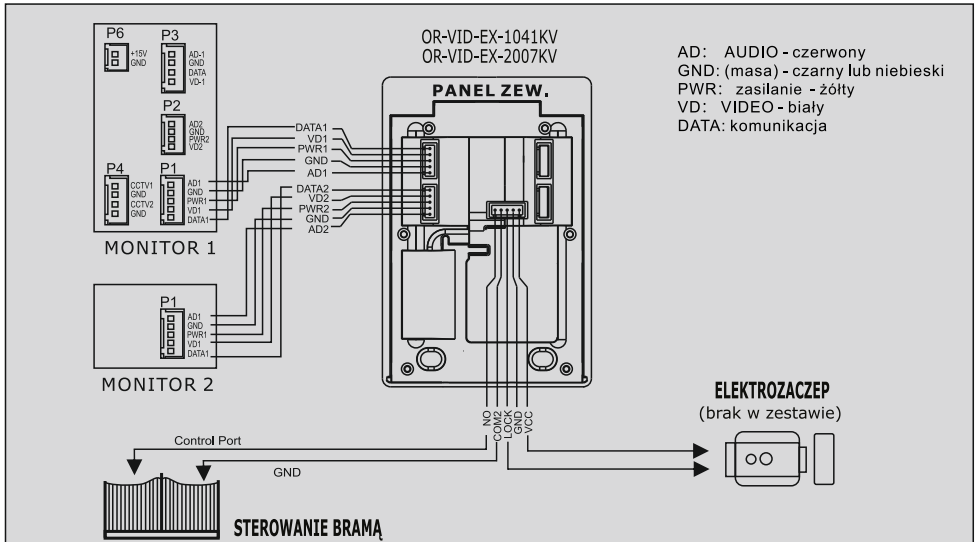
P6
+15V
GND

P3
AD-1
GND
DATA
VD-1

P2
AD2
GND
PWR2
VD2

P4
CCTV1
GND
CCTV2
GND

P1
AD1
GND
PWR1
VD1
DATA1

MONITOR 1

P1
AD1
GND
PWR1
VD1
DATA1

MONITOR 2

DATA1
VD1
PWR1
GND
AD1
DATA2
VD2
PWR2
GND
AD2

OR-VID-EX-1041KV
OR-VID-EX-2007KV

PANEL ZEW.

AD: AUDIO - czerwony
GND: (masa) - czarny lub niebieski
PWR: zasilanie - żółty
VD: VIDEO - biały
DATA: komunikacja

NO
COM2
LOCK
GND
VCC

Control Port
GND

ELEKTROZACZEP
(brak w zestawie)

STEROWANIE BRAMĄ